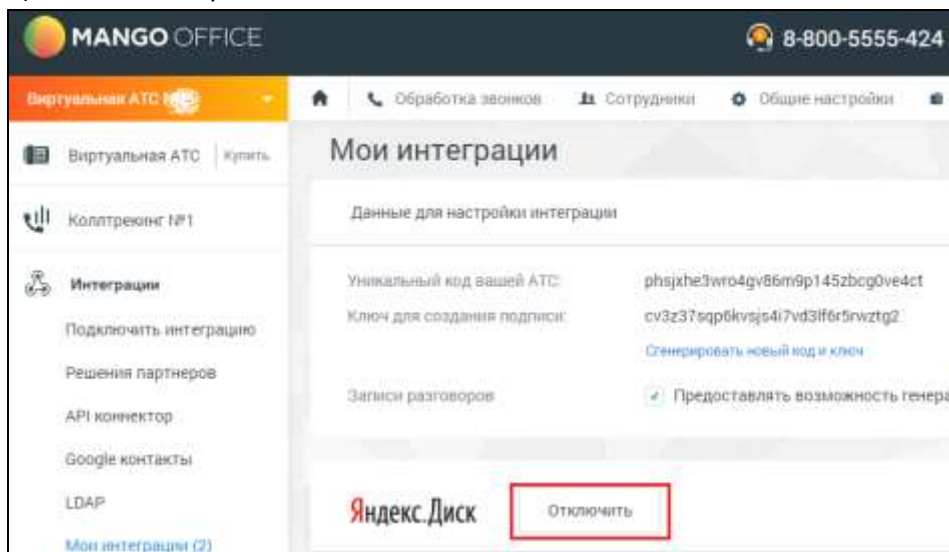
MANGO OFFICE

8-800-5555-424

Виртуальная АТС

Обработка звонков

Сотрудники

Общие настройки

Виртуальная АТС | Купить

Коллтрекинг №1

Интеграции

Подключить интеграцию

Решения партнеров

API коннектор

Google контакты

LDAP

Мои интеграции (2)

Мои интеграции

Данные для настройки интеграции

Уникальный код вашей АТС:

phsjxhe3wro4gv86m9p145zbcg0ve4ct

Ключ для создания подписи:

cv3z37sqp6kvsjs4i7vd3lf6r5rwztg2

Сгенерировать новый код и ключ

Записи разговоров

Предоставлять возможность генера

Яндекс.Диск

Отключить